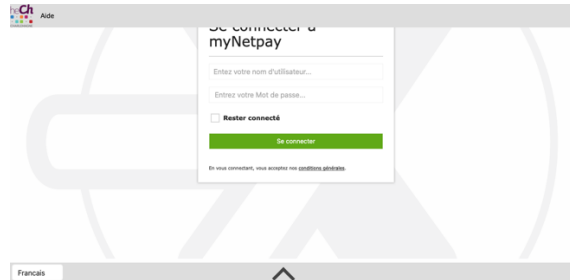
heCh Aide

Se connecter à myNetpay

Entrez votre nom d'utilisateur...

Entrez votre Mot de passe...

Rester connecté

Se connecter

En vous connectant, vous acceptez nos conditions générales.

Francais